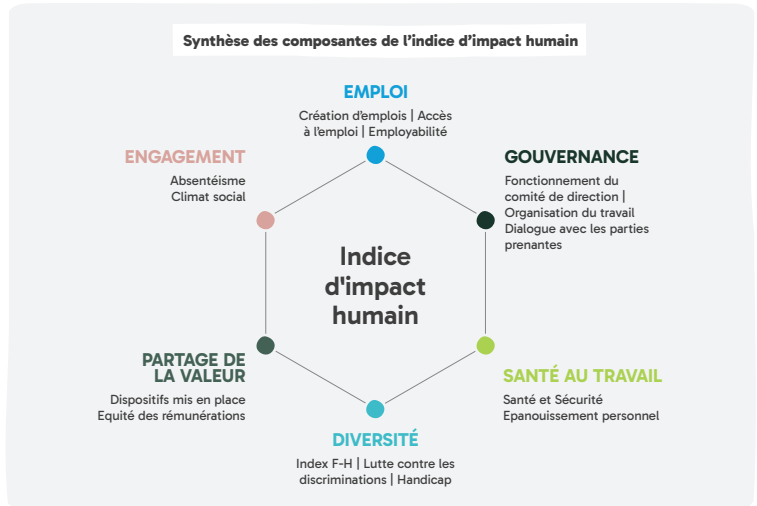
Synthèse des composantes de l'indice d'impact humain

EMPLOI
Création d'emplois | Accès à l'emploi | Employabilité

ENGAGEMENT
Absentéisme
Climat social

GOUVERNANCE
Fonctionnement du comité de direction |
Organisation du travail
Dialogue avec les parties prenantes

Indice d'impact humain

PARTAGE DE LA VALEUR
Dispositifs mis en place
Equité des rémunérations

SANTÉ AU TRAVAIL
Santé et Sécurité
Epanouissement personnel

DIVERSITÉ
Index F-H | Lutte contre les discriminations | Handicap